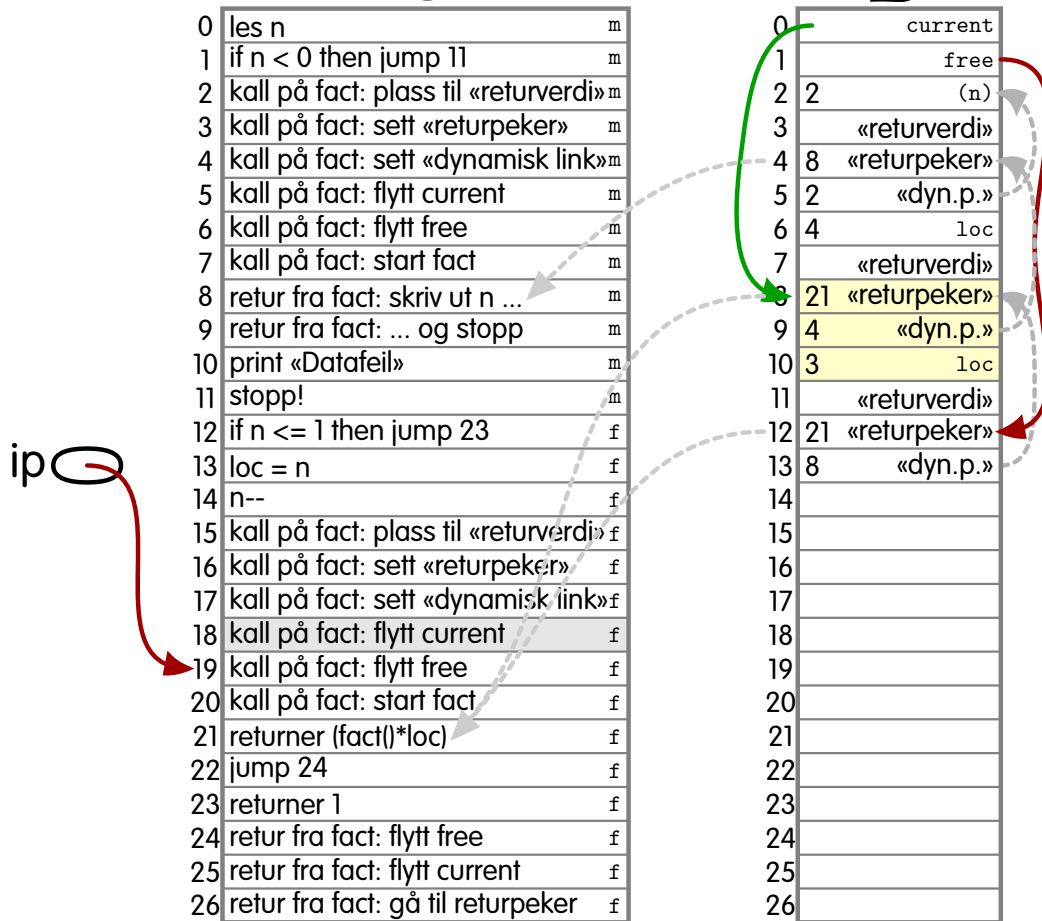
ip

| | | |
|---|---|---|
| 0 | les n | m |
| 1 | if n < 0 then jump 11 | m |
| 2 | kall på fact: plass til «returverdi» | m |
| 3 | kall på fact: sett «returpeker» | m |
| 4 | kall på fact: sett «dynamisk link» | m |
| 5 | kall på fact: flytt current | m |
| 6 | kall på fact: flytt free | m |
| 7 | kall på fact: start fact | m |
| 8 | retur fra fact: skriv ut n ... | m |
| 9 | retur fra fact: ... og stopp | m |
| 10 | print «Datafeil» | m |
| 11 | stopp! | m |
| 12 | if n <= 1 then jump 23 | f |
| 13 | loc = n | f |
| 14 | n-- | f |
| 15 | kall på fact: plass til «returverdi» | f |
| 16 | kall på fact: sett «returpeker» | f |
| 17 | kall på fact: sett «dynamisk link» | f |
| 18 | kall på fact: flytt current | f |
| 19 | kall på fact: flytt free | f |
| 20 | kall på fact: start fact | f |
| 21 | returner (fact()*loc) | f |
| 22 | jump 24 | f |
| 23 | returner 1 | f |
| 24 | retur fra fact: flytt free | f |
| 25 | retur fra fact: flytt current | f |
| 26 | retur fra fact: gå til returpeker | f |

| | | |
|---|---|---|
| 0 | | current |
| 1 | | free |
| 2 | 2 | (n) |
| 3 | | «returverdi» |
| 4 | 8 | «returpeker» |
| 5 | 2 | «dyn.p.» |
| 6 | 4 | loc |
| 7 | | «returverdi» |
| 8 | 21 | «returpeker» |
| 9 | 4 | «dyn.p.» |
| 10 | 3 | loc |
| 11 | | «returverdi» |
| 12 | 21 | «returpeker» |
| 13 | 8 | «dyn.p.» |
| 14 | | |
| 15 | | |
| 16 | | |
| 17 | | |
| 18 | | |
| 19 | | |
| 20 | | |
| 21 | | |
| 22 | | |
| 23 | | |
| 24 | | |
| 25 | | |
| 26 | | |